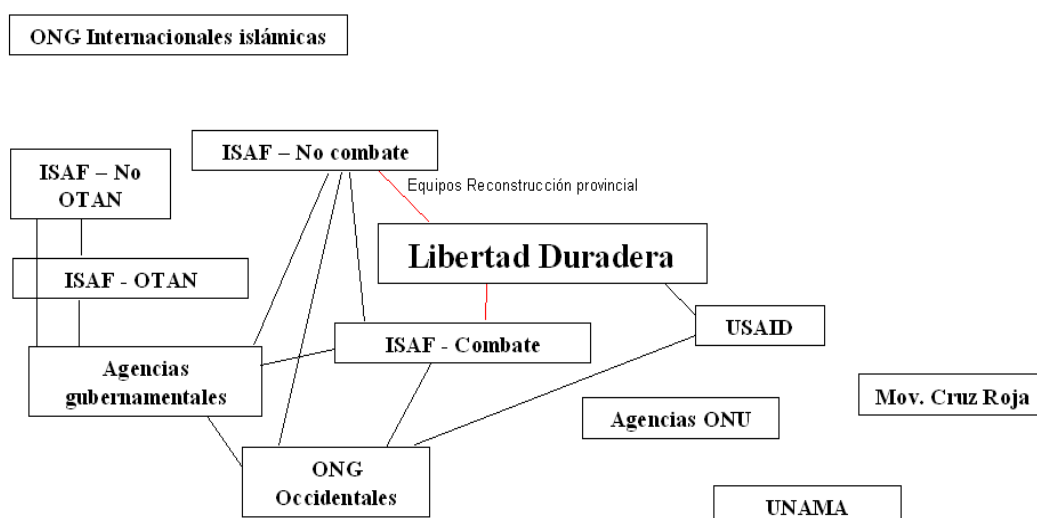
ONG Internacionales islámicas

ISAF – No combate

ISAF – No OTAN

Equipos Reconstrucción provincial

Libertad Duradera

ISAF - OTAN

USAID

ISAF - Combate

Agencias gubernamentales

Mov. Cruz Roja

Agencias ONU

ONG Occidentales

UNAMA